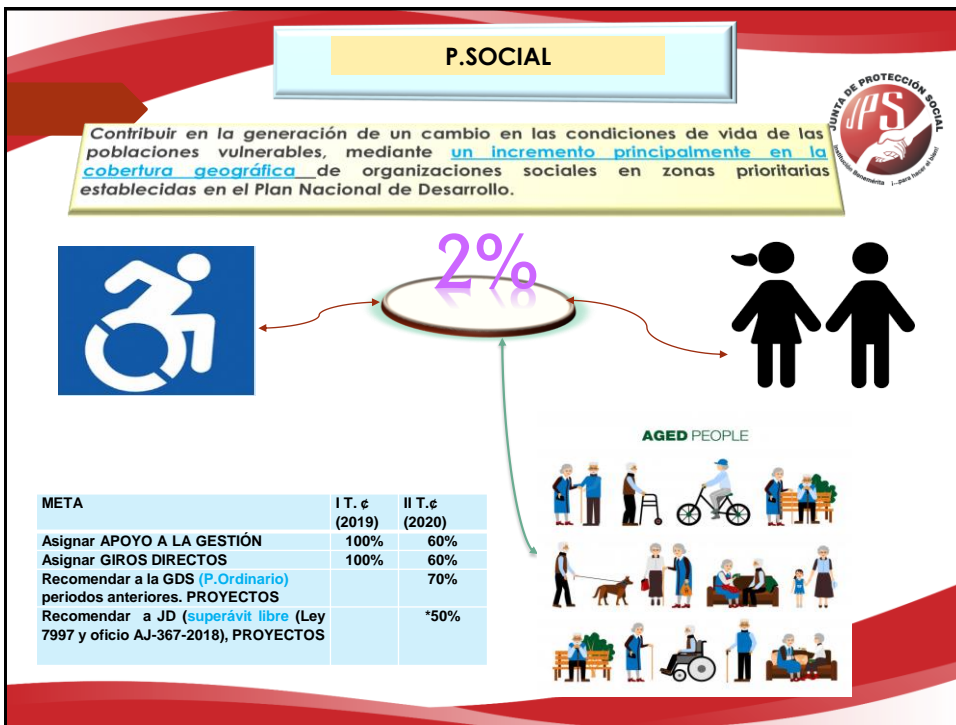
P.SOCIAL

JUNTA DE PROTECCIÓN SOCIAL
JPS
Institución Benemérita ¡...para hacer el bien!

Contribuir en la generación de un cambio en las condiciones de vida de las poblaciones vulnerables, mediante un incremento principalmente en la cobertura geográfica de organizaciones sociales en zonas prioritarias establecidas en el Plan Nacional de Desarrollo.

2%

AGED PEOPLE

| META | I T. ¢ (2019) | II T.¢ (2020) |
|---|---|---|
| Asignar APOYO A LA GESTIÓN | 100% | 60% |
| Asignar GIROS DIRECTOS | 100% | 60% |
| Recomendar a la GDS (P.Ordinario) periodos anteriores. PROYECTOS | | 70% |
| Recomendar a JD (superávit libre (Ley 7997 y oficio AJ-367-2018), PROYECTOS | | *50% |